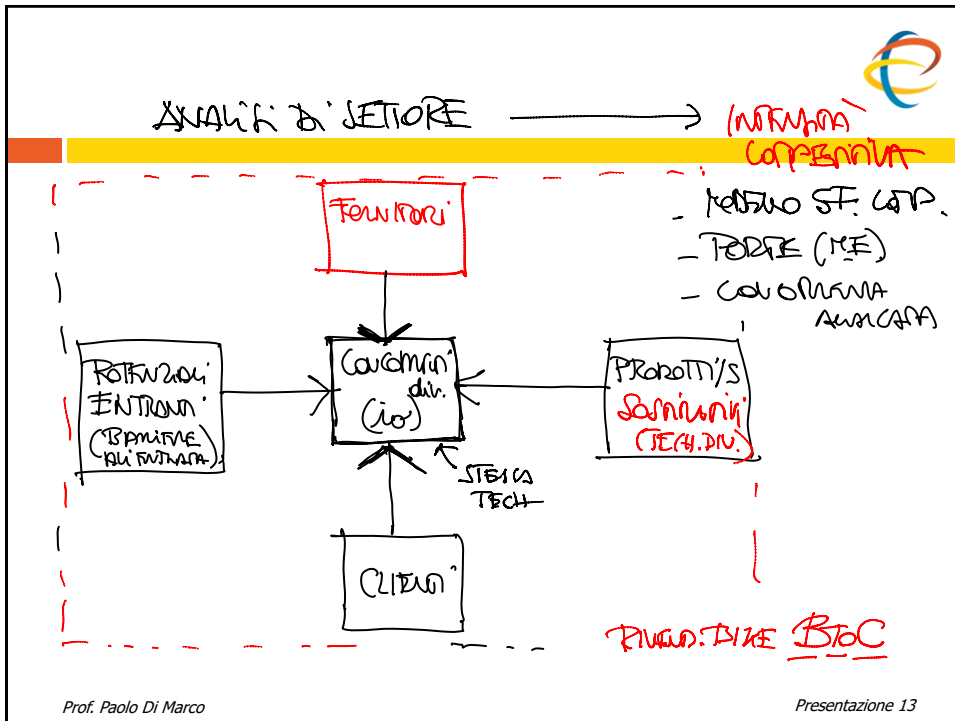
ANALISI DI SETTORE → INTENSITÀ COMPETITIVA

- MODELLO ST. COMP.
- PORTER (ME)
- CONCORRENZA ALLARGATA

FORNITORI

POTENZIALI ENTRANTI (BARRIERE ALL'ENTRATA)

CONCORRENTI dir. (io)

PRODOTTI/S SOSTITUTIVI (TECH. DIV.)

STESSA TECH

CLIENTI

RIVENDITORE BtoC

Prof. Paolo Di Marco

Presentazione 13